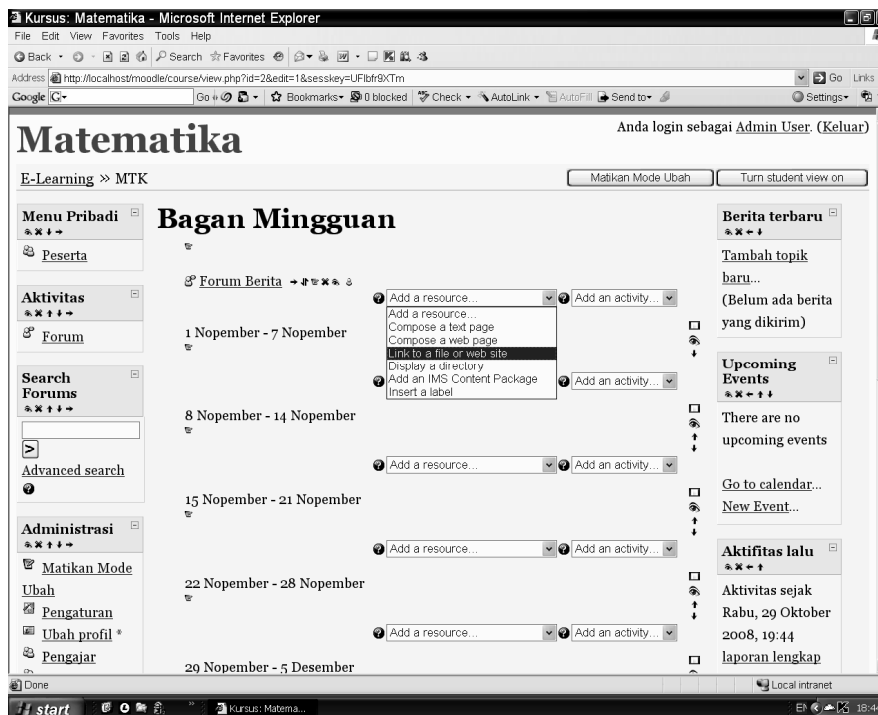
Kursus: Matematika - Microsoft Internet Explorer

File Edit View Favorites Tools Help

Back Search Favorites

Address http://localhost/moodle/course/view.php?id=2&edit=1&sesskey=UFlbfr9XTm Go Links

Google G- Go Bookmarks 0 blocked Check AutoLink AutoFill Send to Settings

Matematika

Anda login sebagai Admin User. (Keluar)

E-Learning » MTK

Matikan Mode Ubah

Turn student view on

Menu Pribadi

Peserta

Aktivitas

Forum

Search Forums

>

Advanced search

Administrasi

Matikan Mode Ubah

Pengaturan

Ubah profil *

Pengajar

Bagan Mingguan

Forum Berita

Add a resource...

Add a resource...

Compose a text page

Compose a web page

Link to a file or web site

Display a directory

Add an IMS Content Package

Insert a label

Add an activity...

1 Nopember - 7 Nopember

Add an activity...

8 Nopember - 14 Nopember

Add a resource... Add an activity...

15 Nopember - 21 Nopember

Add a resource... Add an activity...

22 Nopember - 28 Nopember

Add a resource... Add an activity...

29 Nopember - 5 Desember

Berita terbaru

Tambah topik baru...

(Belum ada berita yang dikirim)

Upcoming Events

There are no upcoming events

Go to calendar...

New Event...

Aktifitas lalu

Aktivitas sejak Rabu, 29 Oktober 2008, 19:44

laporan lengkap

Done

Local intranet

start

Kursus: Matema...

EN 18:44